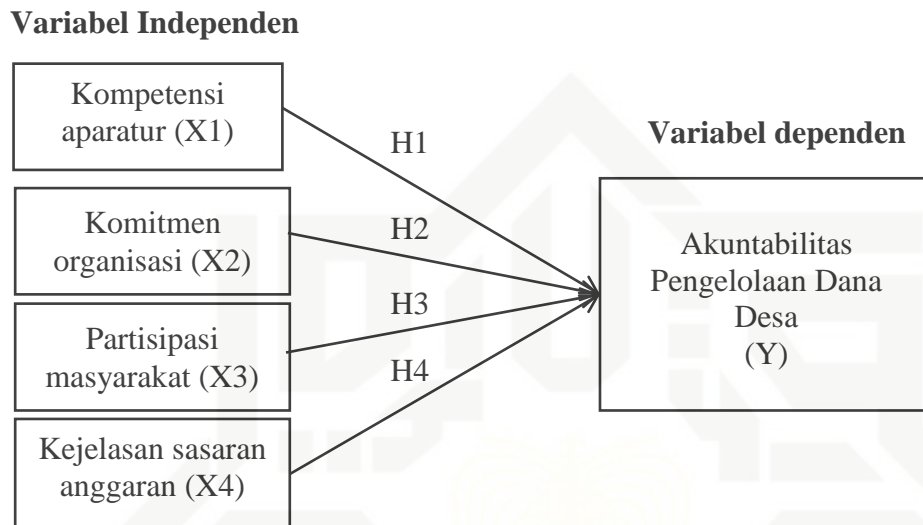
Variabel Independen

Kompetensi aparatur (X1)

Komitmen organisasi (X2)

Partisipasi masyarakat (X3)

Kejelasan sasaran anggaran (X4)

H1

H2

H3

H4

Variabel dependen

Akuntabilitas Pengelolaan Dana Desa (Y)